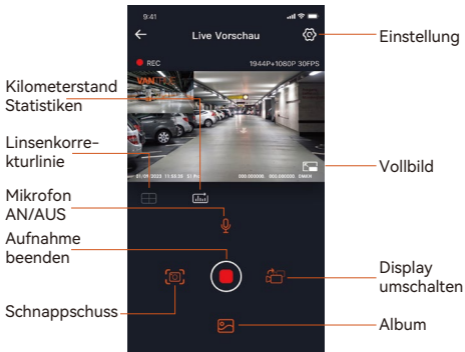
9:41

Live Vorschau

Einstellung

REC

1944P+1080P 30FPS

Kilometerstand Statistiken

VANTRUE

Linsenkorrekturlinie

Vollbild

Mikrofon AN/AUS

Aufnahme beenden

Display umschalten

Schnappschuss

Album